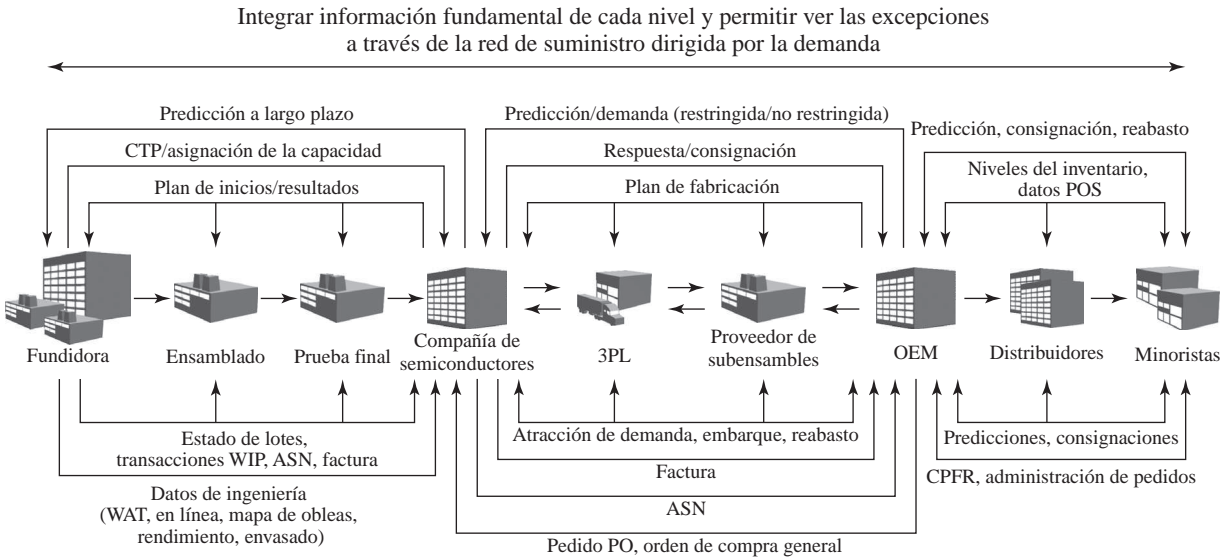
Integrar información fundamental de cada nivel y permitir ver las excepciones a través de la red de suministro dirigida por la demanda

Predicción a largo plazo

CTP/asignación de la capacidad

Plan de inicios/resultados

Predicción/demanda (restringida/no restringida)

Respuesta/consignación

Plan de fabricación

Predicción, consignación, reabasto

Niveles del inventario, datos POS

Fundidora

Ensamblado

Prueba final

Compañía de semiconductores

3PL

Proveedor de subensambles

OEM

Distribuidores

Minoristas

Estado de lotes, transacciones WIP, ASN, factura

Datos de ingeniería (WAT, en línea, mapa de obleas, rendimiento, envasado)

Atracción de demanda, embarque, reabasto

Factura

ASN

Pedido PO, orden de compra general

Predicciones, consignaciones

CPFR, administración de pedidos